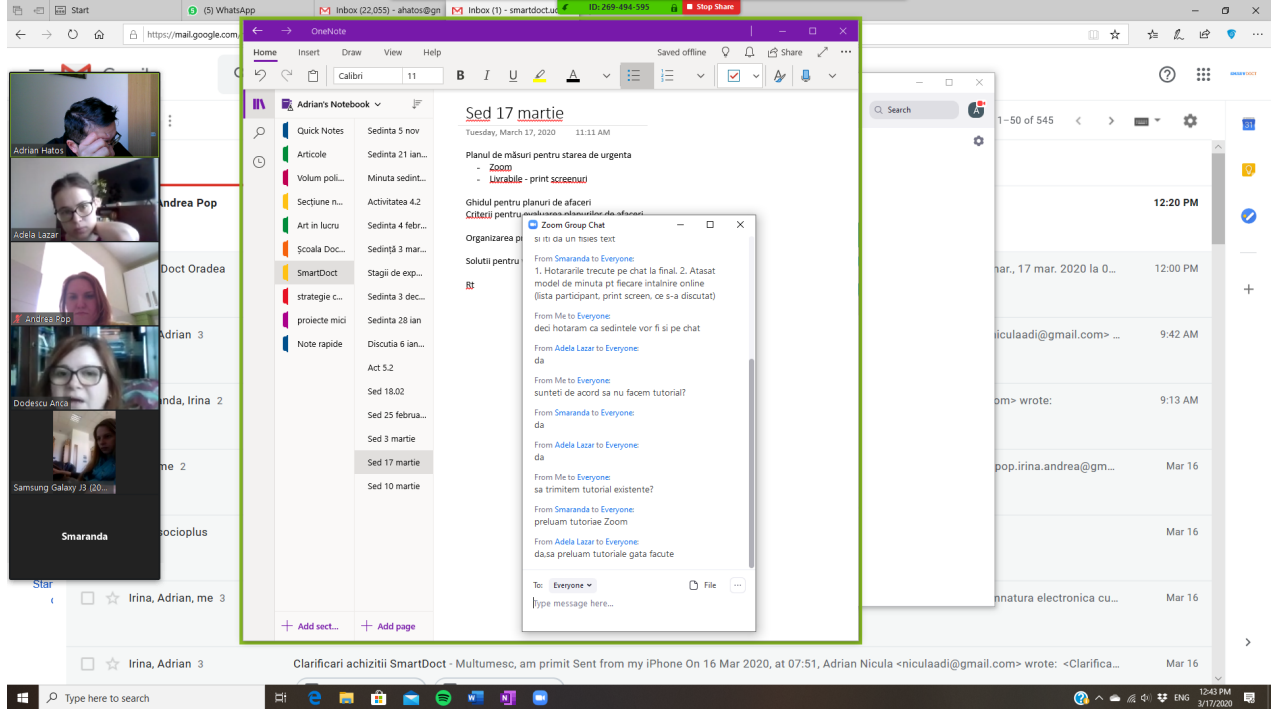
Start
(5) WhatsApp
Inbox (22,055) - ahatos@gn
Inbox (1) - smartdoct.u
ID: 269-494-595
Stop Share
https://mail.google.com/

OneNote
Home Insert Draw View Help
Saved offline
Share
Calibri 11
B I U

Adrian's Notebook
Quick Notes
Articole
Volum poli...
Secțiune n...
Art in lucru
Școala Doc...
SmartDoct
strategie c...
proiecte mici
Note rapide
+ Add sect...

Sedinta 5 nov
Sedinta 21 ian...
Minuta sedint...
Activitatea 4.2
Sedinta 4 febr...
Sedință 3 mar...
Stagii de exp...
Sedinta 3 dec...
Sedinta 28 ian
Discutia 6 ian...
Act 5.2
Sed 18.02
Sed 25 februa...
Sed 3 martie
Sed 17 martie
Sed 10 martie
+ Add page

Sed 17 martie
Tuesday, March 17, 2020 11:11 AM

Planul de măsuri pentru starea de urgenta
- Zoom
- Livrabile - print screenuri

Ghidul pentru planuri de afaceri
Criterii pentru evaluarea planurilor de afaceri

Organizarea p

Solutii pentru

Rt

Zoom Group Chat
si iti da un fisies text
From Smaranda to Everyone:
1. Hotararile trecute pe chat la final. 2. Atasat model de minuta pt fiecare intalnire online (lista participant, print screen, ce s-a discutat)
From Me to Everyone:
deci hotaram ca sedintele vor fi si pe chat
From Adela Lazar to Everyone:
da
From Me to Everyone:
sunteti de acord sa nu facem tutorial?
From Smaranda to Everyone:
da
From Adela Lazar to Everyone:
da
From Me to Everyone:
sa trimitem tutorial existente?
From Smaranda to Everyone:
preluam tutoriae Zoom
From Adela Lazar to Everyone:
da,sa preluam tutoriale gata facute
To: Everyone
File
Type message here...

Adrian Hatos
Adela Lazar
Andrea Pop
Dodescu Anca
Samsung Galaxy J3 (20...
Smaranda

Search
1–50 of 545
Andrea Pop 12:20 PM
Doct Oradea mar., 17 mar. 2020 la 0... 12:00 PM
Adrian 3 niculaadi@gmail.com> ... 9:42 AM
nda, Irina 2 om> wrote: 9:13 AM
me 2 pop.irina.andrea@gm... Mar 16
socioplus Mar 16
Irina, Adrian, me 3 nnatura electronica cu... Mar 16
Irina, Adrian 3 Clarificari achizitii SmartDoct - Multumesc, am primit Sent from my iPhone On 16 Mar 2020, at 07:51, Adrian Nicula <niculaadi@gmail.com> wrote: <Clarifica... Mar 16
Star

Type here to search
ENG 12:43 PM 3/17/2020